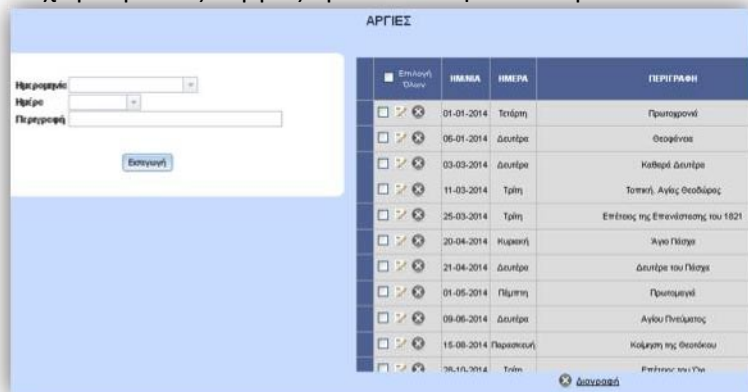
ΑΡΓΙΕΣ

Ημερομηνία
Ημέρα
Περιγραφή

Εισαγωγή

| Επιλογή Όλων | ΗΜ/ΝΙΑ | ΗΜΕΡΑ | ΠΕΡΙΓΡΑΦΗ |
|---|---|---|---|
| | 01-01-2014 | Τετάρτη | Πρωτοχρονιά |
| | 06-01-2014 | Δευτέρα | Θεοφάνεια |
| | 03-03-2014 | Δευτέρα | Καθαρά Δευτέρα |
| | 11-03-2014 | Τρίτη | Τοπική, Αγίος Θεοδώρας |
| | 25-03-2014 | Τρίτη | Επέτειος της Επανάστασης του 1821 |
| | 20-04-2014 | Κυριακή | Άγιο Πάσχα |
| | 21-04-2014 | Δευτέρα | Δευτέρα του Πάσχα |
| | 01-05-2014 | Πέμπτη | Πρωτομαγιά |
| | 09-06-2014 | Δευτέρα | Αγίου Πνεύματος |
| | 15-08-2014 | Παρασκευή | Κοίμηση της Θεοτόκου |
| | 28-10-2014 | Τρίτη | Επέτειος του Όχι |

Διαγραφή